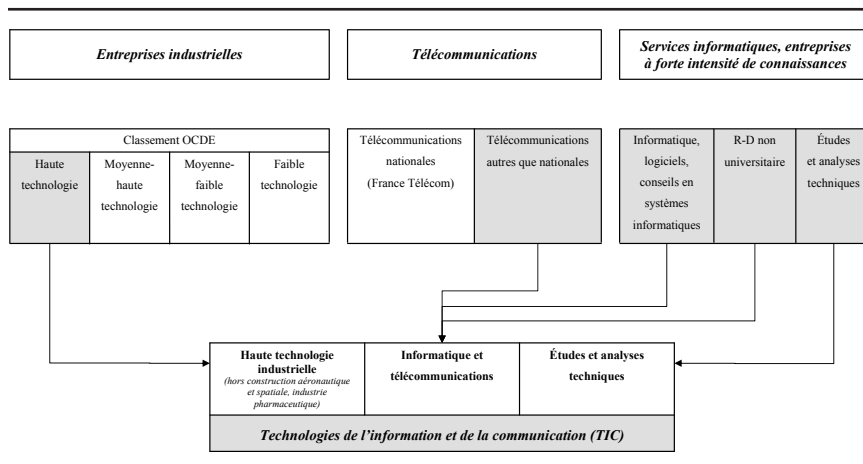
Entreprises industrielles

Télécommunications

Services informatiques, entreprises à forte intensité de connaissances

Classement OCDE

| Haute technologie | Moyenne-haute technologie | Moyenne-faible technologie | Faible technologie |
|---|---|---|---|

| Télécommunications nationales (France Télécom) | Télécommunications autres que nationales |
|---|---|

| Informatique, logiciels, conseils en systèmes informatiques | R-D non universitaire | Études et analyses techniques |
|---|---|---|

| Haute technologie industrielle (hors construction aéronautique et spatiale, industrie pharmaceutique) | Informatique et télécommunications | Études et analyses techniques |
|---|---|---|

Technologies de l'information et de la communication (TIC)